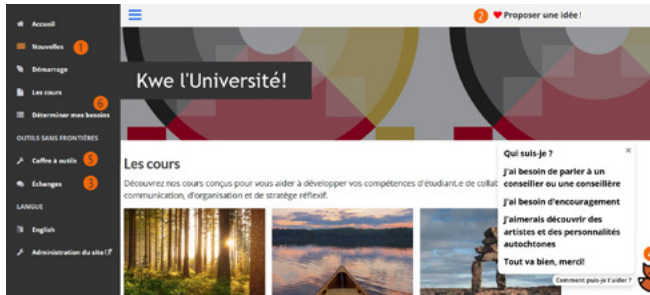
Accueil
Nouvelles 1
Démarrage
Les cours 6
Déterminer mes besoins
OUTILS SANS FRONTIÈRES
Coffre à outils 5
Échanges 3
LANGUE
English
Administration du site

2 Proposer une idée !

Kwe l'Université!

Les cours

Découvrez nos cours conçus pour vous aider à développer vos compétences d'étudiantLe de collab communication, d'organisation et de stratégie réflexif.

Qui suis-je ?
J'ai besoin de parler à un conseiller ou une conseillère
J'ai besoin d'encouragement
J'aimerais découvrir des artistes et des personnalités autochtones
Tout va bien, merci!

Comment puis-je t'aider ?
4